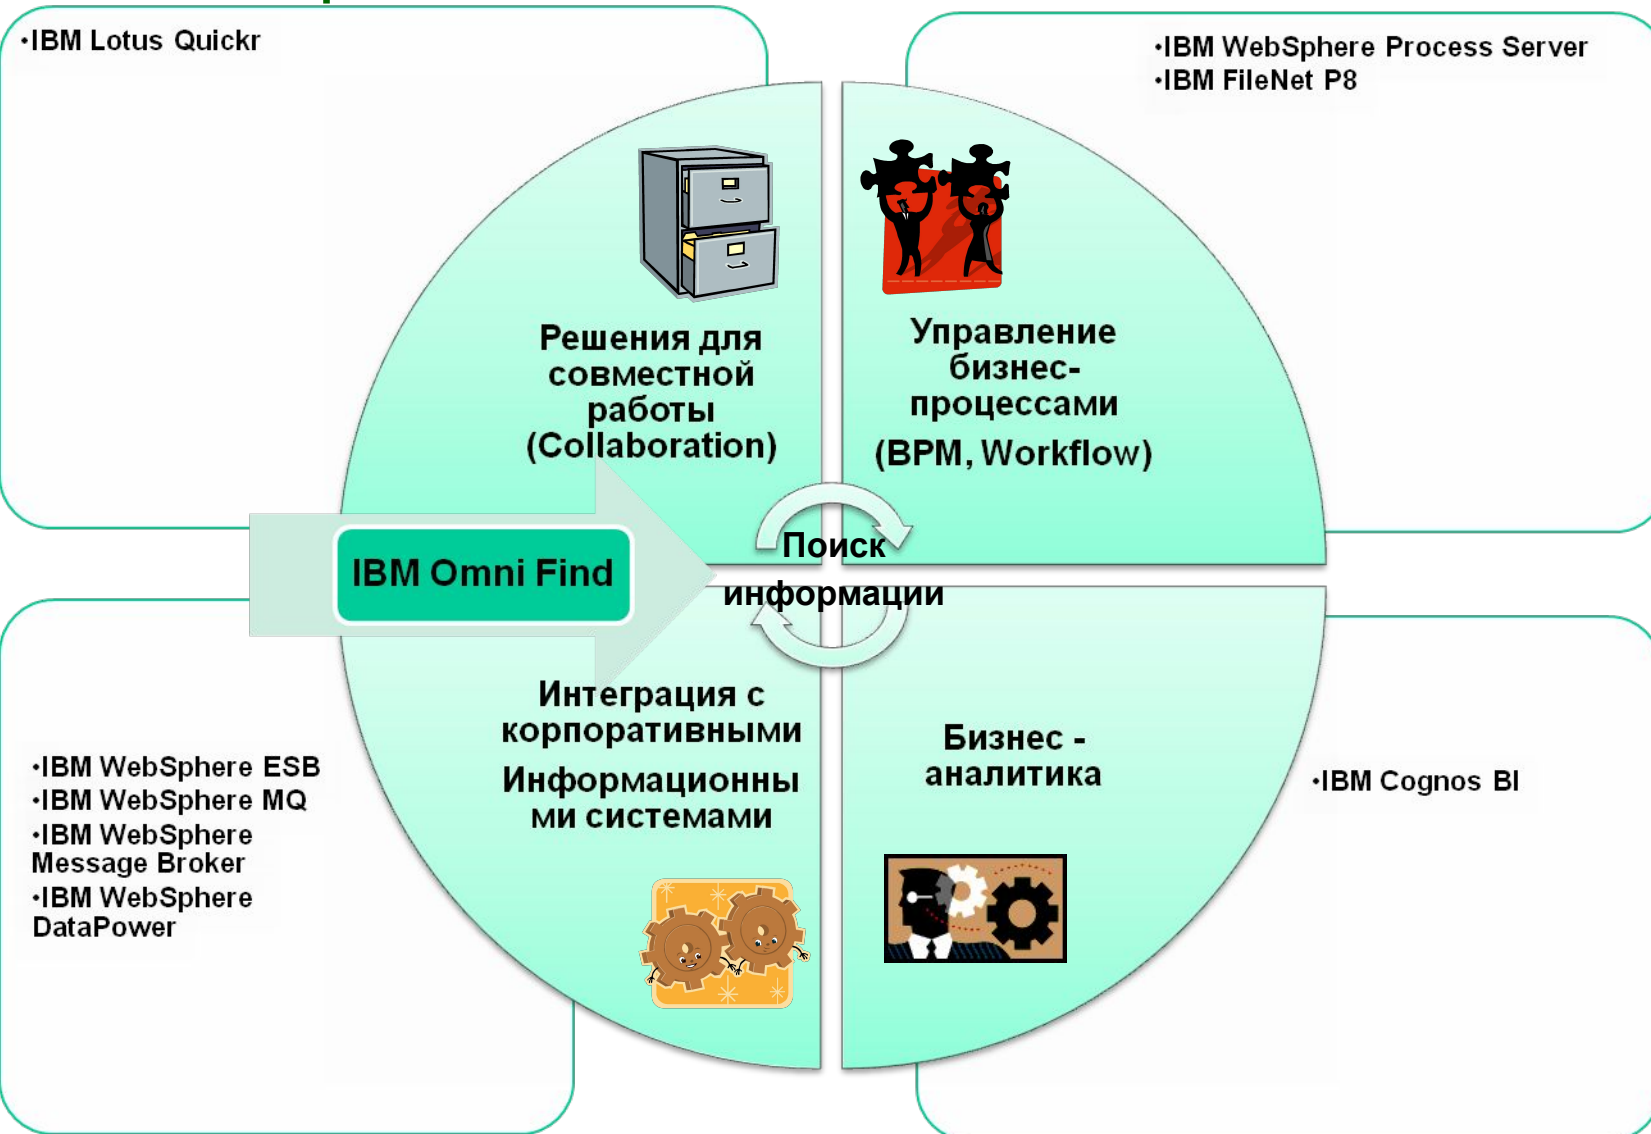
•IBM Lotus Quickr

•IBM WebSphere Process Server
•IBM FileNet P8

Решения для совместной работы (Collaboration)

Управление бизнес-процессами
(BPM, Workflow)

IBM Omni Find

Поиск информации

Интеграция с корпоративными
Информационными системами

Бизнес - аналитика

•IBM WebSphere ESB
•IBM WebSphere MQ
•IBM WebSphere Message Broker
•IBM WebSphere DataPower

•IBM Cognos BI